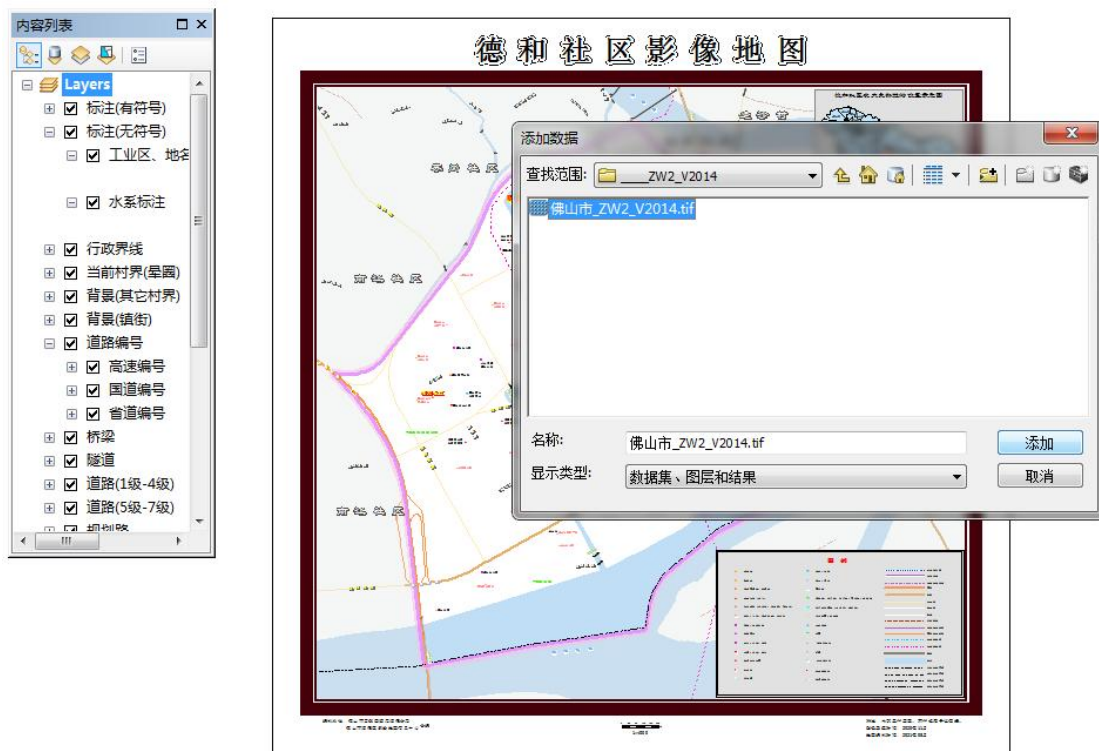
内容列表

Layers
标注(有符号)
标注(无符号)
工业区、地名
水系标注
行政界线
当前村界(晕圈)
背景(其它村界)
背景(镇街)
道路编号
高速编号
国道编号
省道编号
桥梁
隧道
道路(1级-4级)
道路(5级-7级)
规划路

德和社区影像地图

添加数据
查找范围: ____ZW2_V2014
佛山市_ZW2_V2014.tif
名称: 佛山市_ZW2_V2014.tif
添加
显示类型: 数据集、图层和结果
取消